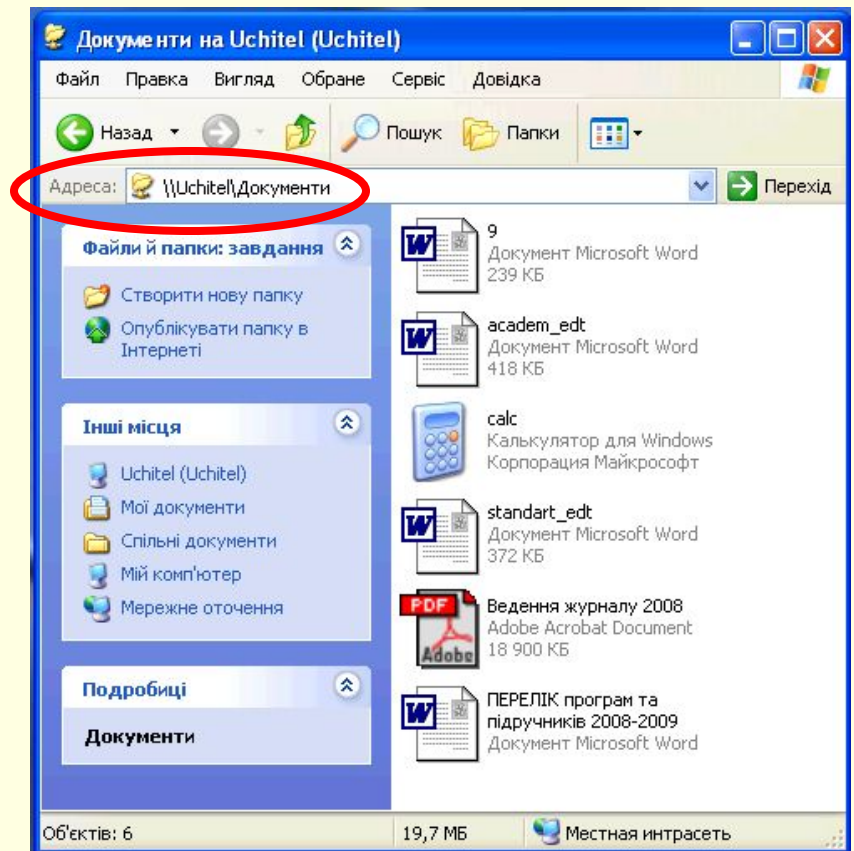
Документи на Uchitel (Uchitel)

Файл Правка Вигляд Обране Сервіс Довідка

Назад Пошук Папки

Адреса: \\Uchitel\Документи Перехід

Файли й папки: завдання

Створити нову папку

Опублікувати папку в Інтернеті

Інші місця

Uchitel (Uchitel)

Мої документи

Спільні документи

Мій комп'ютер

Мережне оточення

Подробиці

Документи

9
Документ Microsoft Word
239 КБ

academ_edt
Документ Microsoft Word
418 КБ

calc
Калькулятор для Windows
Корпорация Майкрософт

standart_edt
Документ Microsoft Word
372 КБ

PDF
Adobe
Ведення журналу 2008
Adobe Acrobat Document
18 900 КБ

ПЕРЕЛІК програм та підручників 2008-2009
Документ Microsoft Word

Об'єктів: 6 19,7 МБ Местная интрасеть